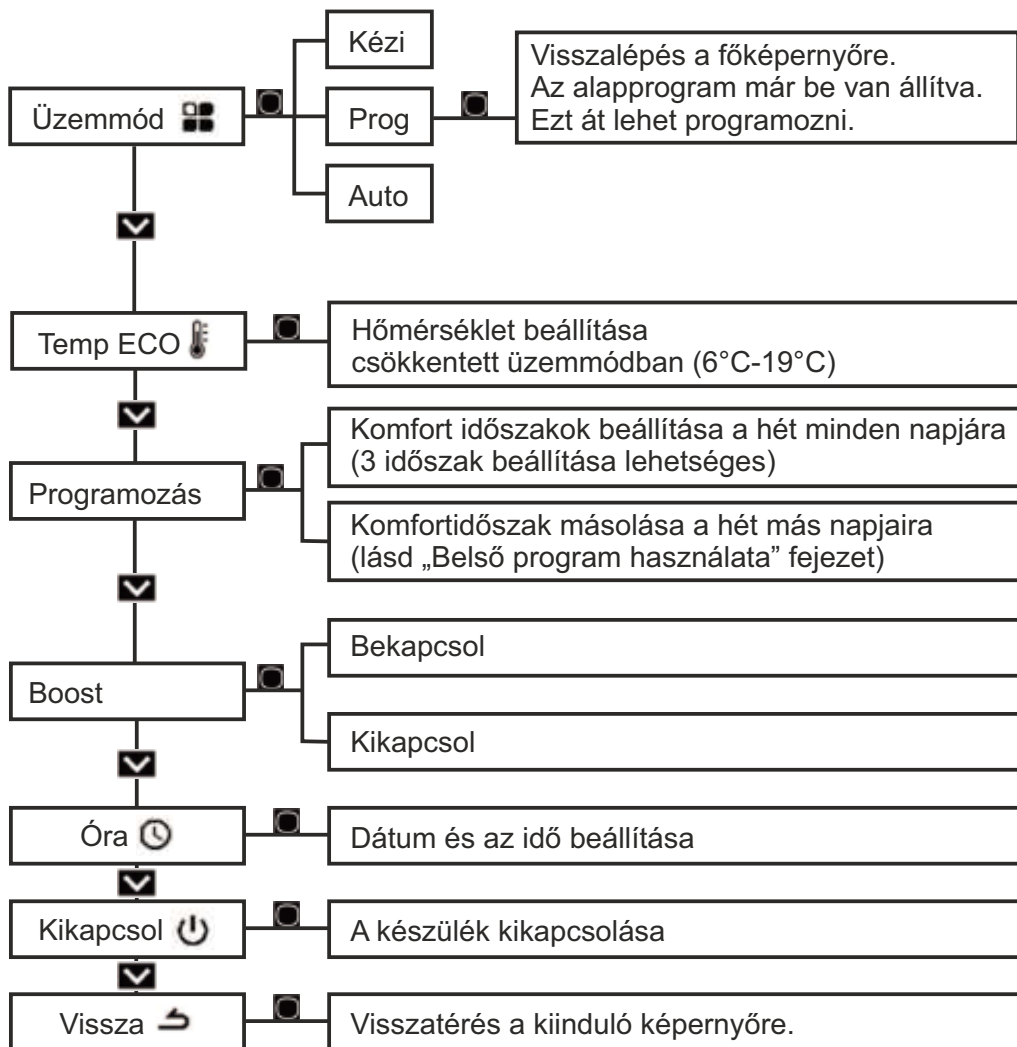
Üzemmód

Kézi

Prog

Auto

Visszalépés a főképernyőre.
Az alapprogram már be van állítva.
Ezt át lehet programozni.

Temp ECO

Hőmérséklet beállítása
csökkentett üzemmódban (6°C-19°C)

Programozás

Komfort időszakok beállítása a hét minden napjára
(3 időszak beállítása lehetséges)

Komfortidőszak másolása a hét más napjaira
(lásd „Belső program használata” fejezet)

Boost

Bekapcsol

Kikapcsol

Óra

Dátum és az idő beállítása

Kikapcsol

A készülék kikapcsolása

Vissza

Visszatérés a kiinduló képernyőre.